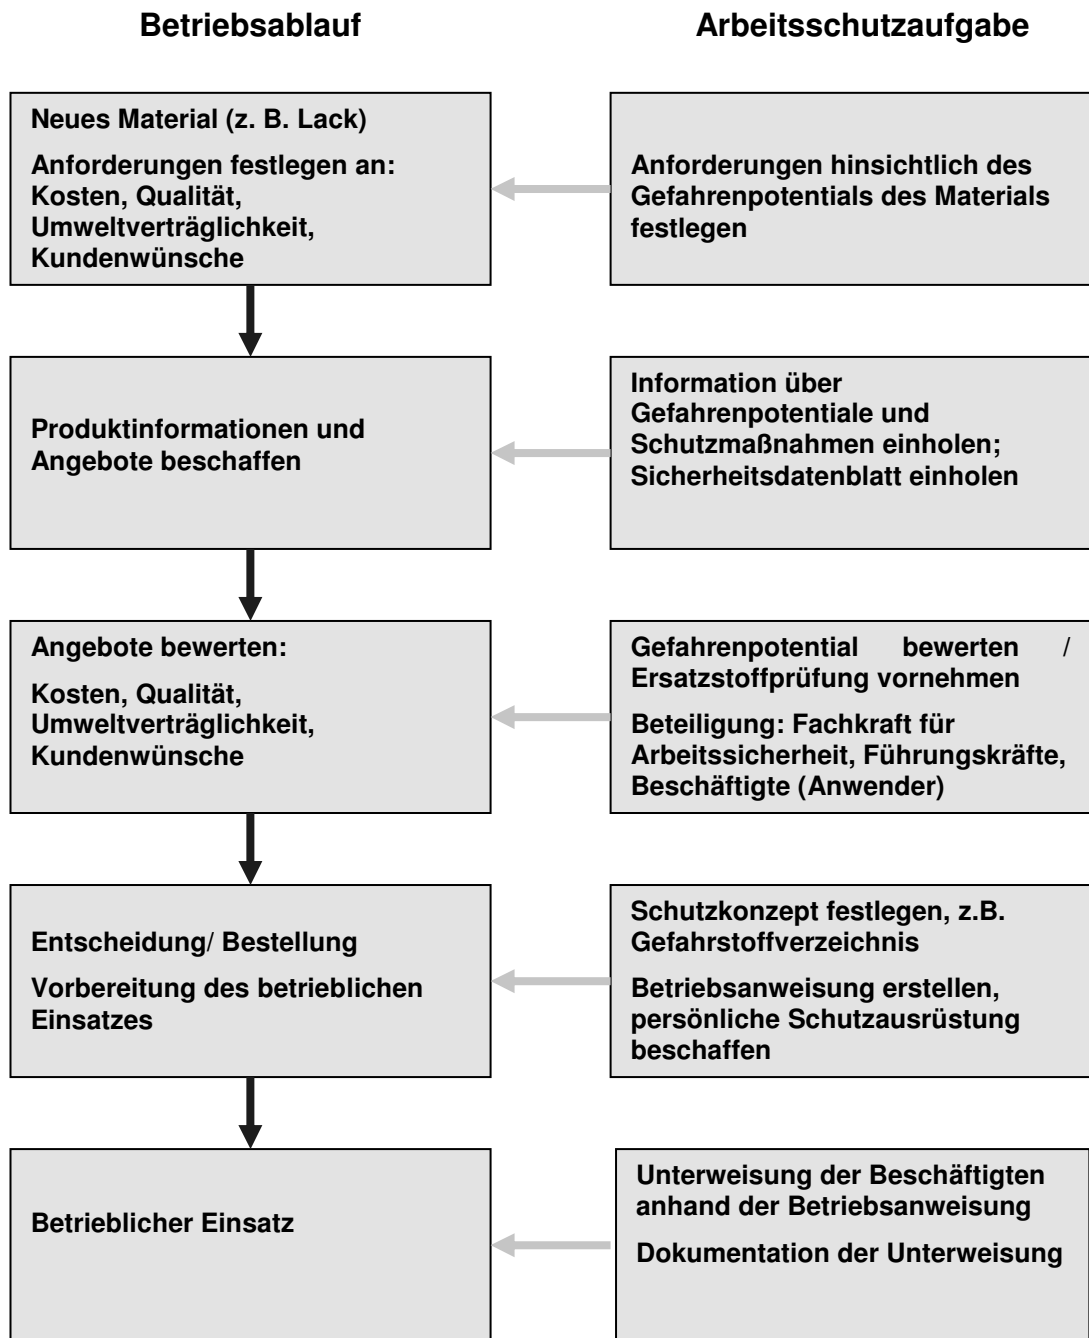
Betriebsablauf

Arbeitsschutzaufgabe

Neues Material (z. B. Lack)

Anforderungen festlegen an: Kosten, Qualität, Umweltverträglichkeit, Kundenwünsche

Anforderungen hinsichtlich des Gefahrenpotentials des Materials festlegen

Produktinformationen und Angebote beschaffen

Information über Gefahrenpotentiale und Schutzmaßnahmen einholen; Sicherheitsdatenblatt einholen

Angebote bewerten:

Kosten, Qualität, Umweltverträglichkeit, Kundenwünsche

Gefahrenpotential bewerten / Ersatzstoffprüfung vornehmen

Beteiligung: Fachkraft für Arbeitssicherheit, Führungskräfte, Beschäftigte (Anwender)

Entscheidung/ Bestellung

Vorbereitung des betrieblichen Einsatzes

Schutzkonzept festlegen, z.B. Gefahrstoffverzeichnis

Betriebsanweisung erstellen, persönliche Schutzausrüstung beschaffen

Betrieblicher Einsatz

Unterweisung der Beschäftigten anhand der Betriebsanweisung

Dokumentation der Unterweisung